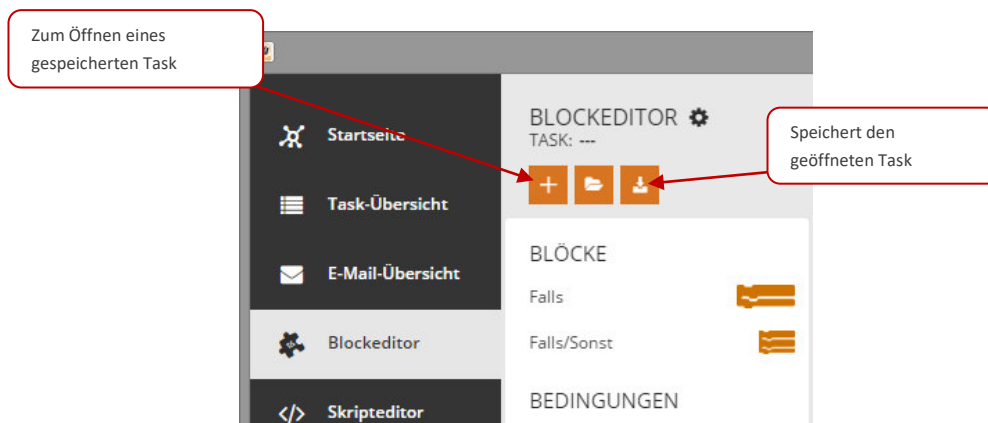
Zum Öffnen eines gespeicherten Task

Startseite

Task-Übersicht

E-Mail-Übersicht

Blockeditor

Skripteditor

BLOCKEDITOR
TASK: ---

Speichert den geöffneten Task

BLÖCKE

Falls

Falls/Sonst

BEDINGUNGEN